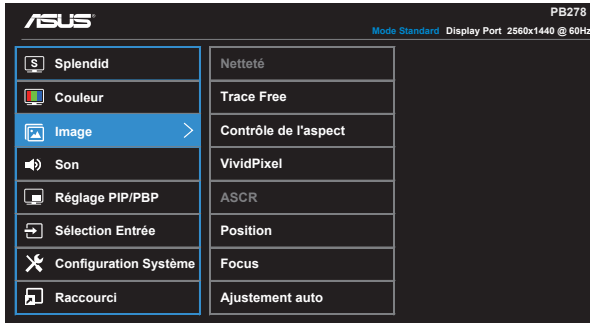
ASUS

PB278

Mode Standard Display Port 2560x1440 @ 60Hz

Splendid
Couleur
Image
Son
Réglage PIP/PBP
Sélection Entrée
Configuration Système
Raccourci

Netteté
Trace Free
Contrôle de l'aspect
VividPixel
ASCR
Position
Focus
Ajustement auto